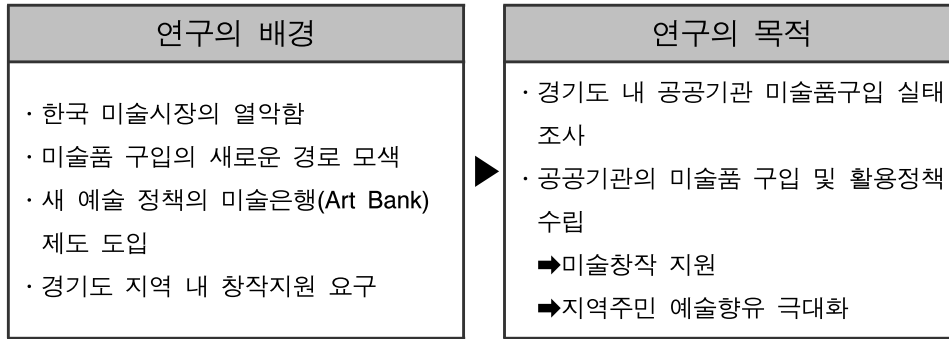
연구의 배경

· 한국 미술시장의 열악함
· 미술품 구입의 새로운 경로 모색
· 새 예술 정책의 미술은행(Art Bank) 제도 도입
· 경기도 지역 내 창작지원 요구

연구의 목적

· 경기도 내 공공기관 미술품구입 실태 조사
· 공공기관의 미술품 구입 및 활용정책 수립
➡미술창작 지원
➡지역주민 예술향유 극대화